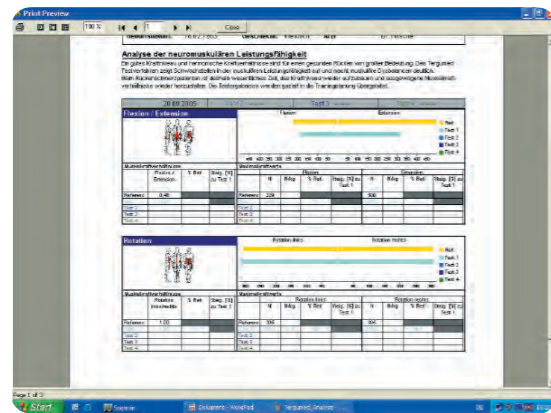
Print Preview

100 %

Close

Analyse der neuromuskulären Leistungsfähigkeit

Ein gutes Kraftniveau und harmonische Kraftverhältnisse sind für einen gesunden Rücken von großer Bedeutung. Der Ergebnis-Testverfahren zeigt Schwachstellen in der muskulären Leistungsfähigkeit auf und macht muskuläre Dysbalancen deutlich. Beim Rückenschmerzpatienten ist ebenso wesentliches Ziel, das Kraftniveau wieder aufzubauen und ausgewogene Muskelkraftverhältnisse wieder herzustellen. Die Testergebnisse werden gezielt in die Trainingsplanung übergeleitet.

| 28.09.2005 | Test 2 | Test 3 | Test 4 |
|---|---|---|---|

Flexion / Extension

Flexion

Extension

Soll
Test 1
Test 2
Test 3
Test 4

Muskelkraftverhältnisse

Maximalkraftwerte

| | Flexion / Extension | % Soll | Steig. [%] zu Test 1 |
|---|---|---|---|
| Referenz | 0.46 | | |
| Test 1 | | | |
| Test 2 | | | |
| Test 3 | | | |

| | Nm | Nm/kg | % Soll | Steig. [%] zu Test 1 | Nm | Nm/kg | % Soll | Steig. [%] zu Test 1 |
|---|---|---|---|---|---|---|---|---|
| Referenz | 226 | | | | 500 | | | |
| Test 1 | | | | | | | | |
| Test 2 | | | | | | | | |
| Test 3 | | | | | | | | |

Rotation

Rotation links

Rotation rechts

Soll
Test 1
Test 2
Test 3
Test 4

Muskelkraftverhältnisse

Maximalkraftwerte

| | Rotation links/rechts | % Soll | Steig. [%] zu Test 1 |
|---|---|---|---|
| Referenz | 1.00 | | |
| Test 1 | | | |
| Test 2 | | | |
| Test 3 | | | |

| | Nm | Nm/kg | % Soll | Steig. [%] zu Test 1 | Nm | Nm/kg | % Soll | Steig. [%] zu Test 1 |
|---|---|---|---|---|---|---|---|---|
| Referenz | 104 | | | | 104 | | | |
| Test 1 | | | | | | | | |
| Test 2 | | | | | | | | |
| Test 3 | | | | | | | | |

Page 1 of 3

Start

Dokument - WordPad

Ergebnis-Analyse